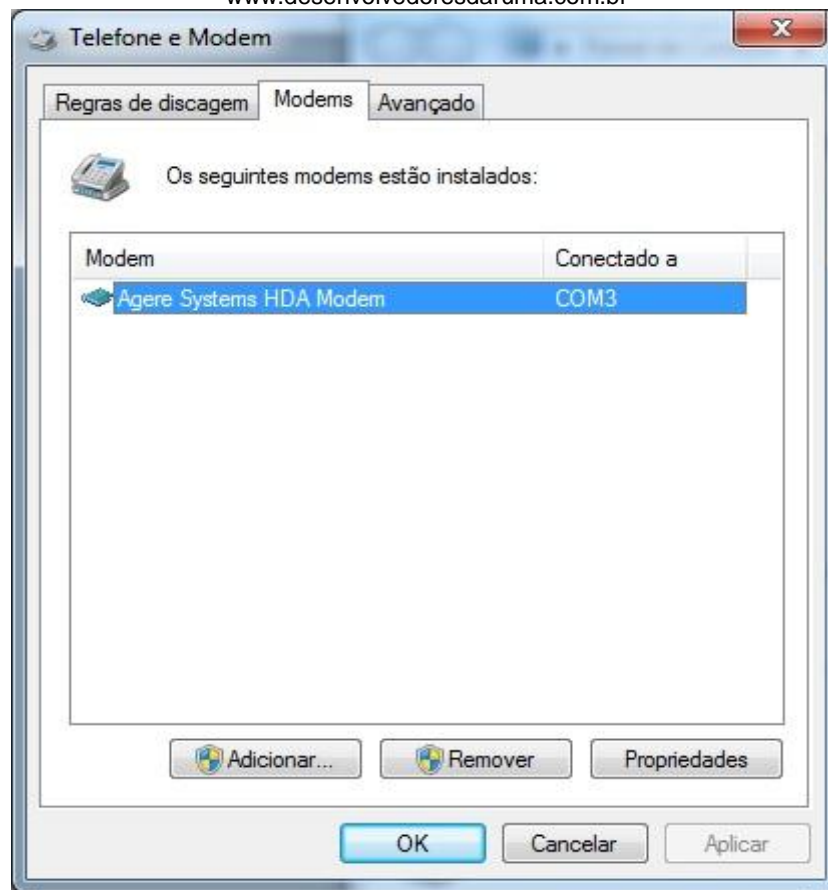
www.desenvolvedoresdaruma.com.br

Telefone e Modem

Regras de discagem | Modems | Avançado

Os seguintes modems estão instalados:

| Modem | Conectado a |
|---|---|
| Agere Systems HDA Modem | COM3 |

Adicionar... Remover Propriedades

OK Cancelar Aplicar